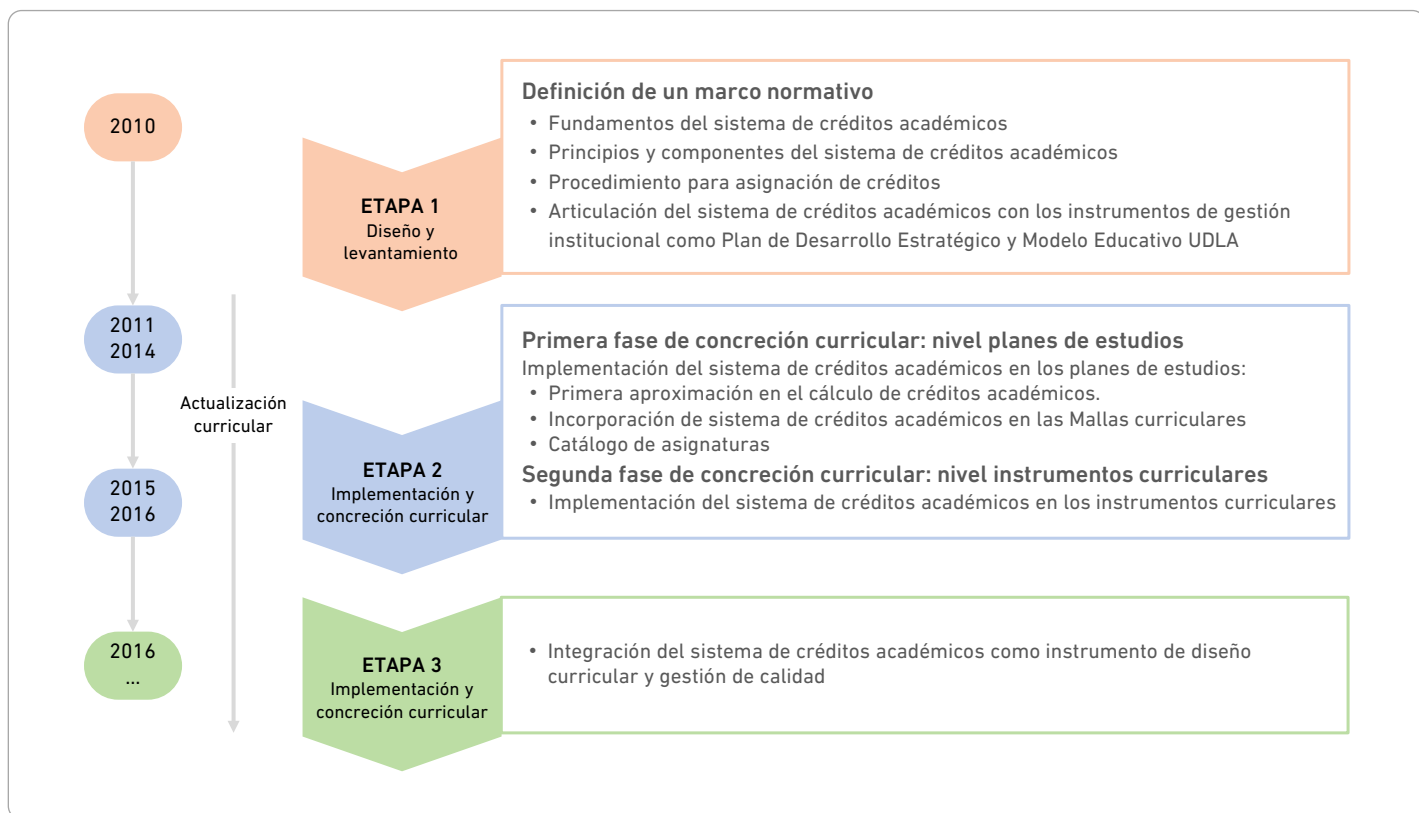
2010

ETAPA 1
Diseño y levantamiento

Definición de un marco normativo
• Fundamentos del sistema de créditos académicos
• Principios y componentes del sistema de créditos académicos
• Procedimiento para asignación de créditos
• Articulación del sistema de créditos académicos con los instrumentos de gestión institucional como Plan de Desarrollo Estratégico y Modelo Educativo UDLA

2011
2014

Actualización curricular

2015
2016

ETAPA 2
Implementación y concreción curricular

Primera fase de concreción curricular: nivel planes de estudios
Implementación del sistema de créditos académicos en los planes de estudios:
• Primera aproximación en el cálculo de créditos académicos.
• Incorporación de sistema de créditos académicos en las Mallas curriculares
• Catálogo de asignaturas
Segunda fase de concreción curricular: nivel instrumentos curriculares
• Implementación del sistema de créditos académicos en los instrumentos curriculares

2016
...

ETAPA 3
Implementación y concreción curricular

• Integración del sistema de créditos académicos como instrumento de diseño curricular y gestión de calidad